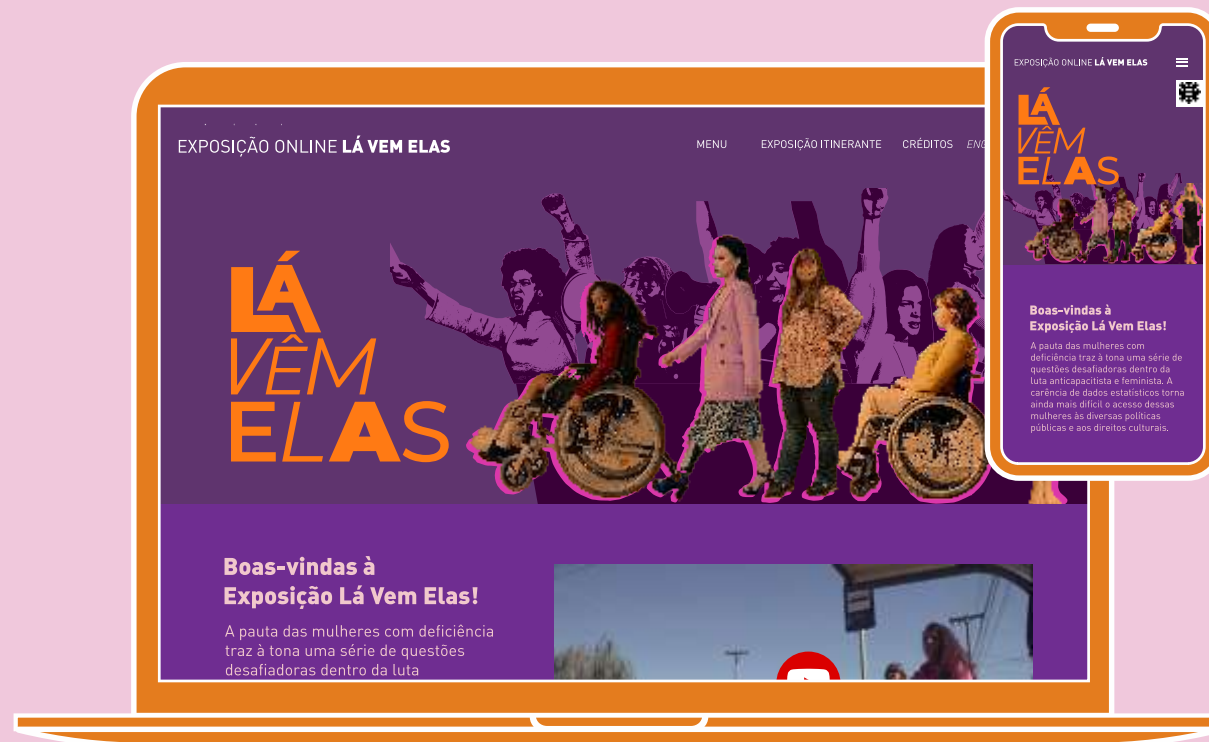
EXPOSIÇÃO ONLINE **LÁ VEM ELAS**

MENU EXPOSIÇÃO ITINERANTE CRÉDITOS ENG

LÁ VÊM ELAS

Boas-vindas à Exposição Lá Vem Elas!

A pauta das mulheres com deficiência traz à tona uma série de questões desafiadoras dentro da luta

EXPOSIÇÃO ONLINE **LÁ VEM ELAS**

LÁ VÊM ELAS

Boas-vindas à Exposição Lá Vem Elas!

A pauta das mulheres com deficiência traz à tona uma série de questões desafiadoras dentro da luta anticapacitista e feminista. A carência de dados estatísticos torna ainda mais difícil o acesso dessas mulheres às diversas políticas públicas e aos direitos culturais.